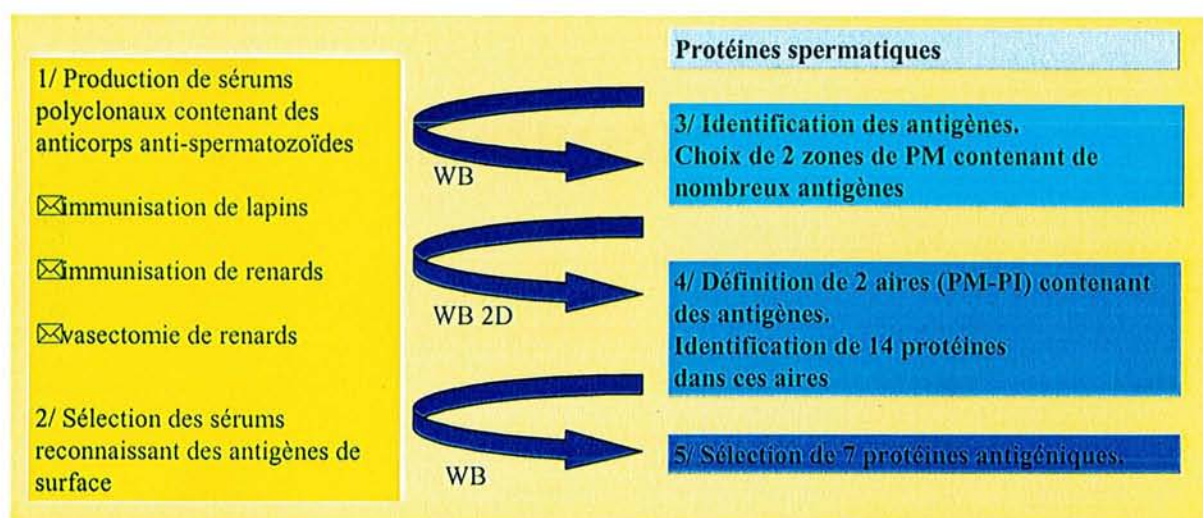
1/ Production de sérums polyclonaux contenant des anticorps anti-spermatozoïdes

☒immunisation de lapins

☒immunisation de renards

☒vasectomie de renards

2/ Sélection des sérums reconnaissant des antigènes de surface

WB

WB 2D

WB

Protéines spermatiques

3/ Identification des antigènes. Choix de 2 zones de PM contenant de nombreux antigènes

4/ Définition de 2 aires (PM-PI) contenant des antigènes. Identification de 14 protéines dans ces aires

5/ Sélection de 7 protéines antigéniques.